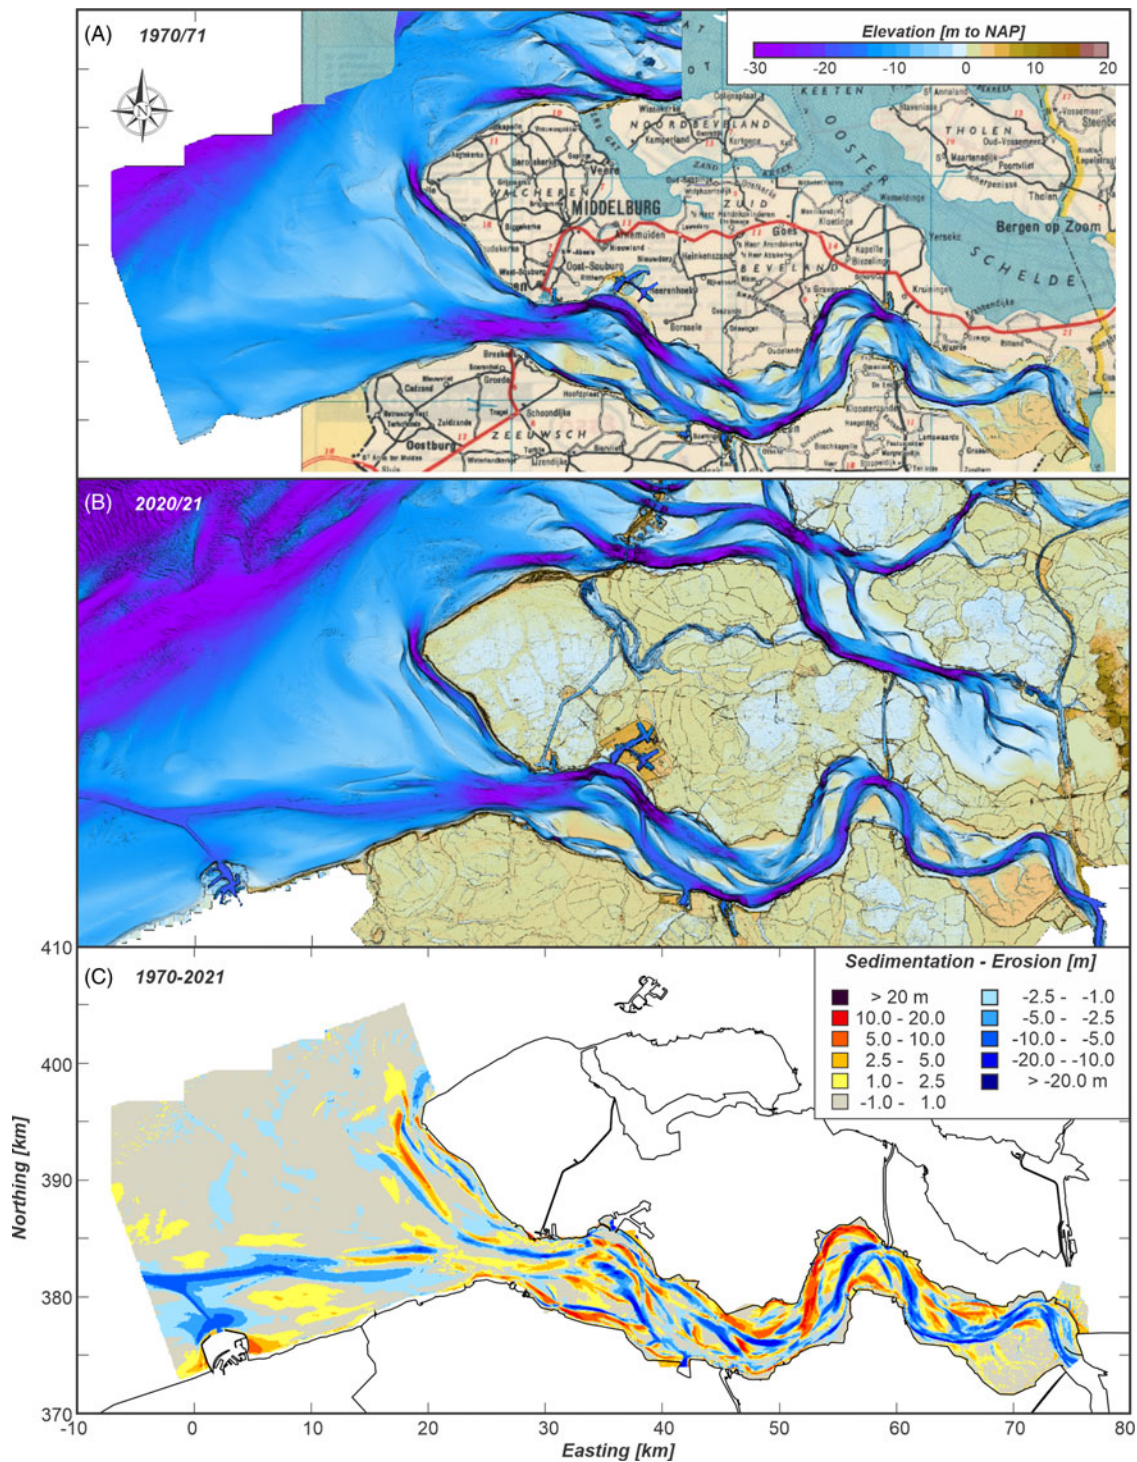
(A) 1970/71

Elevation [m to NAP]
-30 -20 -10 0 10 20

N

NOORD BEVELAND
KEETEN
OOSTER
THOLEN
WALCHEREN
MIDDELBURG
ZUID
BEVELAND
Goes
Bergen op Zoom
SCHELDE
Veere
Kampenland
Arnemuiden
Oost-Souburg
Heinkenszand
Kapelle
Yerseke
Kruiningen
Borssele
Breskens
Groede
Cadzand
Oostburg
Schoondijke
ZEEUWSCH
Tholen

(B) 2020/21

(C) 1970-2021

Sedimentation - Erosion [m]
| | |
|---|---|
| > 20 m | -2.5 - -1.0 |
| 10.0 - 20.0 | -5.0 - -2.5 |
| 5.0 - 10.0 | -10.0 - -5.0 |
| 2.5 - 5.0 | -20.0 - -10.0 |
| 1.0 - 2.5 | > -20.0 m |
| -1.0 - 1.0 | |

Northing [km]
410
400
390
380
370

Easting [km]
-10 0 10 20 30 40 50 60 70 80